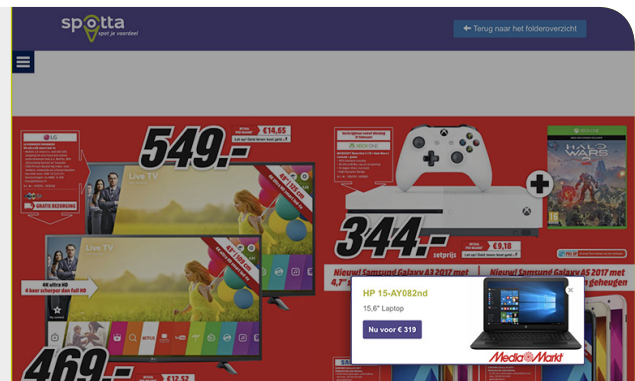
spotta
spot je voordeel

Terug naar het folderoverzicht

549.-

344.-

469.-

€14,65

€9,18

€12,52

LG

GRATIS BEZORGING

Live TV

Live TV

4K ultra HD

4 keer scherper dan full HD

XBOX ONE

HALO WARS 2

Nieuw! Samsung Galaxy A3 2017 met 4,7"

Nieuw! Samsung Galaxy A5 2017 met geheugen

setprijs

HP 15-AY082nd

15,6" Laptop

Nu voor € 319

MediaMarkt